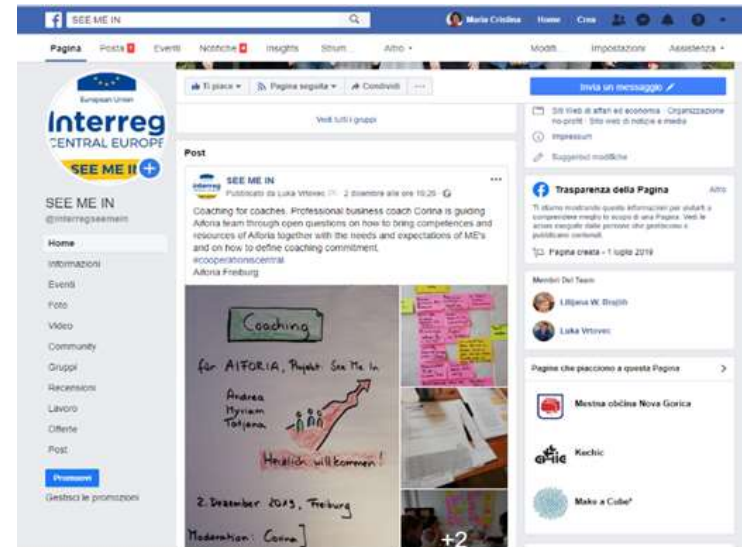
SEE ME IN

Maria Cristina Home Crea

Pagina Posta Eventi Notifiche Insights Strum... Altro ▾ Modifi... Impostazioni Assistenza ▾

European Union

Interreg

CENTRAL EUROPE

SEE ME IN

SEE ME IN

@interregseemein

Home

Informazioni

Eventi

Foto

Video

Community

Gruppi

Recensioni

Lavoro

Offerte

Post

Promuovi

Gestisci le promozioni

Ti piace ▾ Pagina seguita ▾ Condividi ···

Vedi tutti i gruppi

Post

SEE ME IN

Pubblicato da Luka Vrtovec 2 dicembre alle ore 10:26

Coaching for coaches. Professional business coach Corina is guiding Aiforia team through open questions on how to bring competences and resources of Aiforia together with the needs and expectations of ME's and on how to define coaching commitment.

#cooperationiscentral

Aiforia Freiburg

Coaching

für AIFORIA, Projekt: See Me In

Andrea

Myriam

Tatjana

Herzlich willkommen!

2. Dezember 2019, Freiburg

Moderation: Corina

+2

Invia un messaggio

Siti Web di affari ed economia · Organizzazione no-profit · Sito web di notizie e media

Impressum

Suggerisci modifiche

Trasparenza della Pagina

Altro

Ti stiamo mostrando queste informazioni per aiutarti a comprendere meglio lo scopo di una Pagina. Vedi le azioni eseguite dalle persone che gestiscono e pubblicano contenuti.

Pagina creata - 1 luglio 2019

Membri Del Team

Ljiljana W. Brajlih

Luka Vrtovec

Pagine che piacciono a questa Pagina

Mestna občina Nova Gorica

Kechic

Make a Cubie*